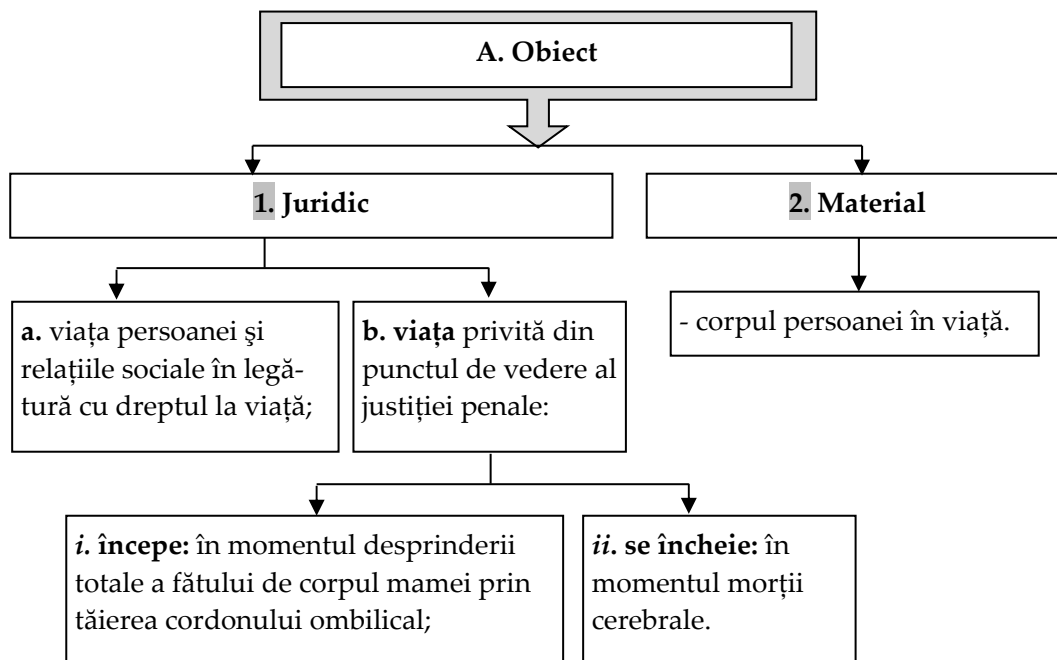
A. Obiect

1. Juridic

2. Material

a. viața persoanei şi relațiile sociale în legătură cu dreptul la viață;

b. viața privită din punctul de vedere al justiției penale:

- corpul persoanei în viață.

i. începe: în momentul desprinderii totale a fătului de corpul mamei prin tăierea cordonului ombilical;

ii. se încheie: în momentul morții cerebrale.